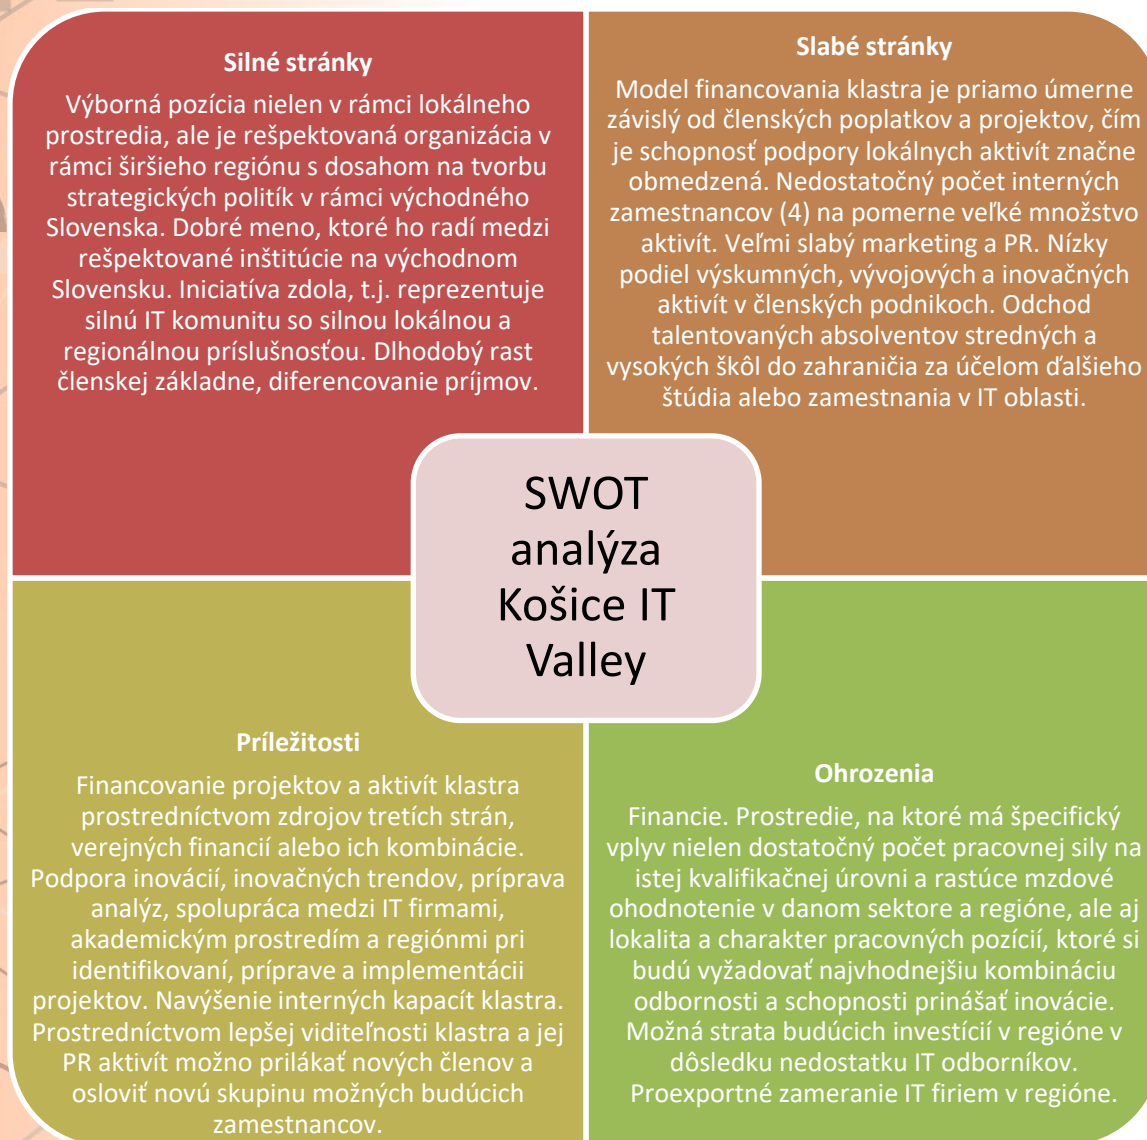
**Silné stránky**

Výborná pozícia nielen v rámci lokálneho prostredia, ale je rešpektovaná organizácia v rámci širšieho regiónu s dosahom na tvorbu strategických politík v rámci východného Slovenska. Dobré meno, ktoré ho radí medzi rešpektované inštitúcie na východnom Slovensku. Iniciatíva zdola, t.j. reprezentuje silnú IT komunitu so silnou lokálnou a regionálnou príslušnosťou. Dlhodobý rast členskej základne, diferencovanie príjmov.

**Slabé stránky**

Model financovania klastra je priamo úmerne závislý od členských poplatkov a projektov, čím je schopnosť podpory lokálnych aktivít značne obmedzená. Nedostatočný počet interných zamestnancov (4) na pomerne veľké množstvo aktivít. Veľmi slabý marketing a PR. Nízky podiel výskumných, vývojových a inovačných aktivít v členských podnikoch. Odchod talentovaných absolventov stredných a vysokých škôl do zahraničia za účelom ďalšieho štúdia alebo zamestnania v IT oblasti.

SWOT analýza Košice IT Valley

**Príležitosti**

Financovanie projektov a aktivít klastra prostredníctvom zdrojov tretích strán, verejných financií alebo ich kombinácie. Podpora inovácií, inovačných trendov, príprava analýz, spolupráca medzi IT firmami, akademickým prostredím a regiónmi pri identifikovaní, príprave a implementácii projektov. Navýšenie interných kapacít klastra. Prostredníctvom lepšej viditeľnosti klastra a jej PR aktivít možno prilákať nových členov a osloviť novú skupinu možných budúcich zamestnancov.

**Ohrozenia**

Financie. Prostredie, na ktoré má špecifický vplyv nielen dostatočný počet pracovnej sily na istej kvalifikačnej úrovni a rastúce mzdové ohodnotenie v danom sektore a regióne, ale aj lokalita a charakter pracovných pozícií, ktoré si budú vyžadovať najvhodnejšiu kombináciu odbornosti a schopnosti prinášať inovácie. Možná strata budúcich investícií v regióne v dôsledku nedostatku IT odborníkov. Proexportné zameranie IT firiem v regióne.